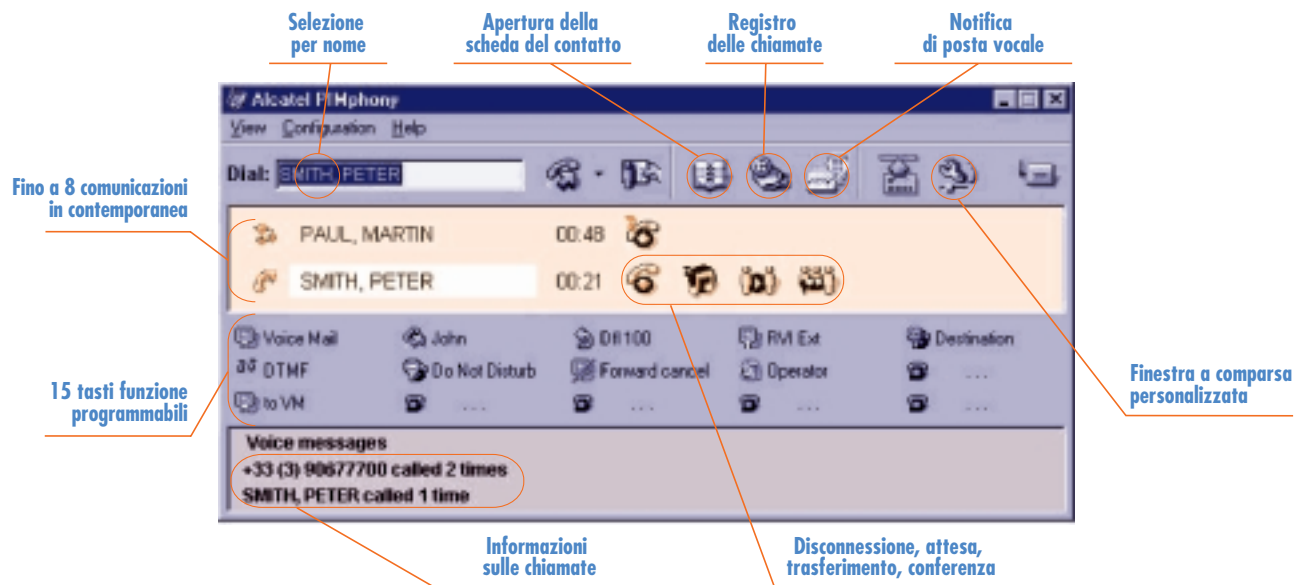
Selezione per nome

Apertura della scheda del contatto

Registro delle chiamate

Notifica di posta vocale

Alcatel PIMphony

View Configuration Help

Dial: SMITH, PETER

Fino a 8 comunicazioni in contemporanea

PAUL, MARTIN 00:48

SMITH, PETER 00:21

Voice Mail
John
Dfl100
RM Ext
Destination
DTMF
Do Not Disturb
Forward cancel
Operator
...
to VM
...
...
...
...

15 tasti funzione programmabili

Finestra a comparsa personalizzata

Voice messages
+33 (3) 90677700 called 2 times
SMITH, PETER called 1 time

Informazioni sulle chiamate

Disconnessione, attesa, trasferimento, conferenza